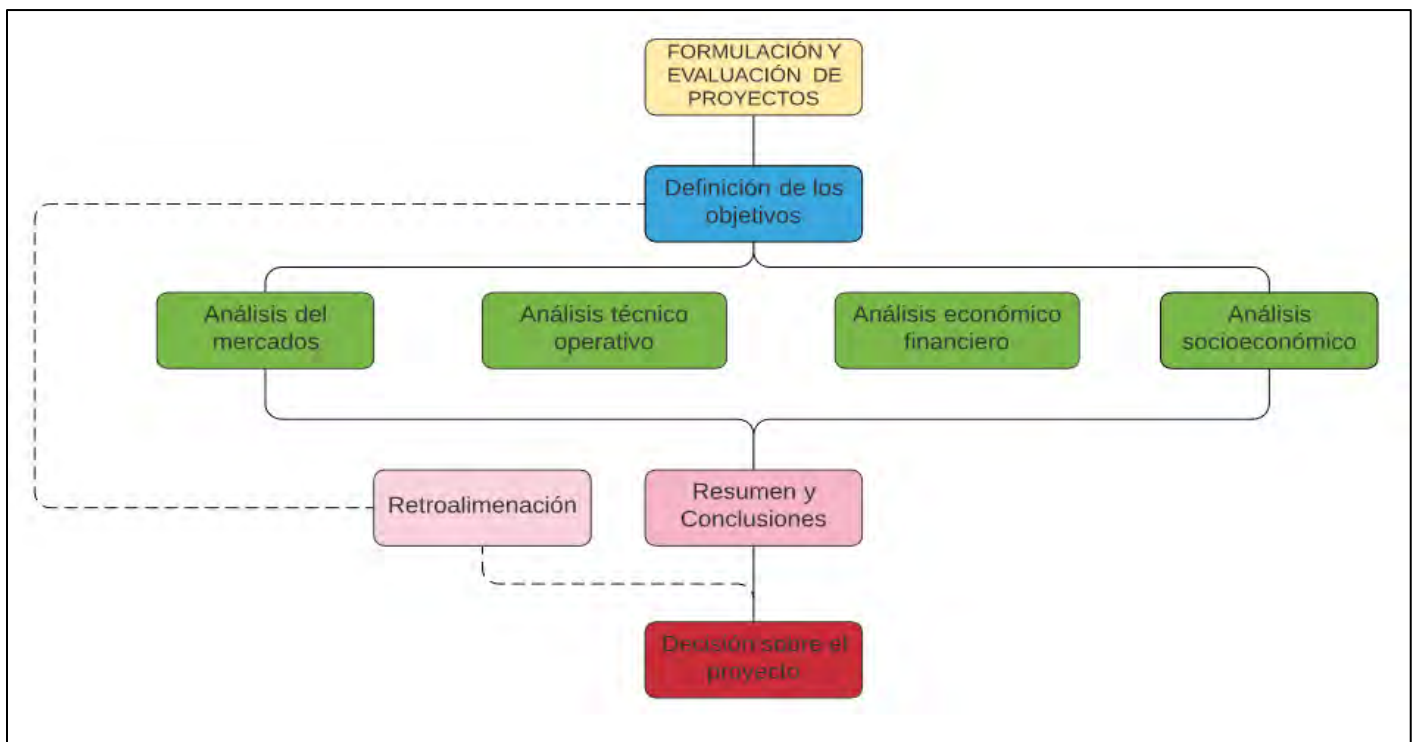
FORMULACIÓN Y EVALUACIÓN DE PROYECTOS

Definición de los objetivos

Análisis del mercados

Análisis técnico operativo

Análisis económico financiero

Análisis socioeconómico

Retroalimenación

Resumen y Conclusiones

Decisión sobre el proyecto